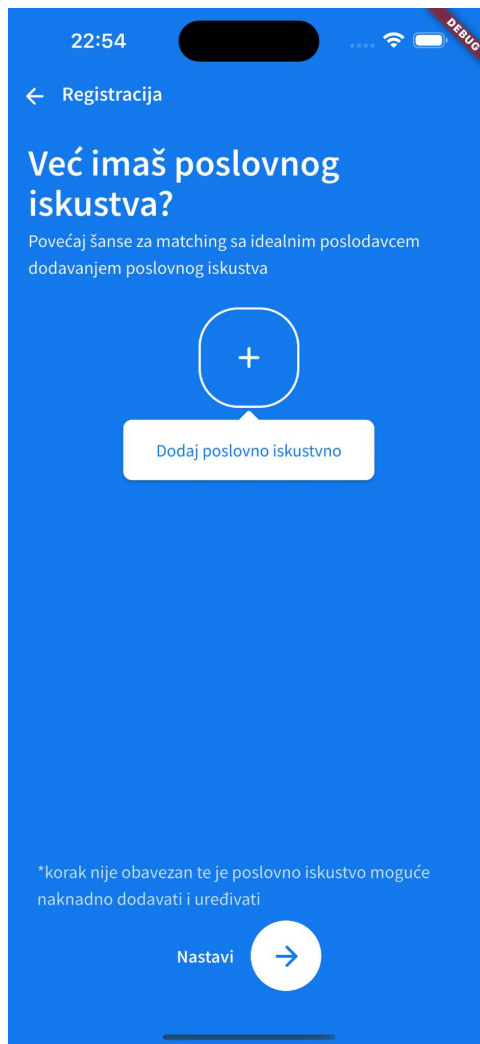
22:54

DEBUG

← Registracija

Već imaš poslovnog iskustva?

Povećaj šanse za matching sa idealnim poslodavcem dodavanjem poslovnog iskustva

+

Dodaj poslovno iskustvno

*korak nije obavezan te je poslovno iskustvo moguće naknadno dodavati i uređivati

Nastavi →